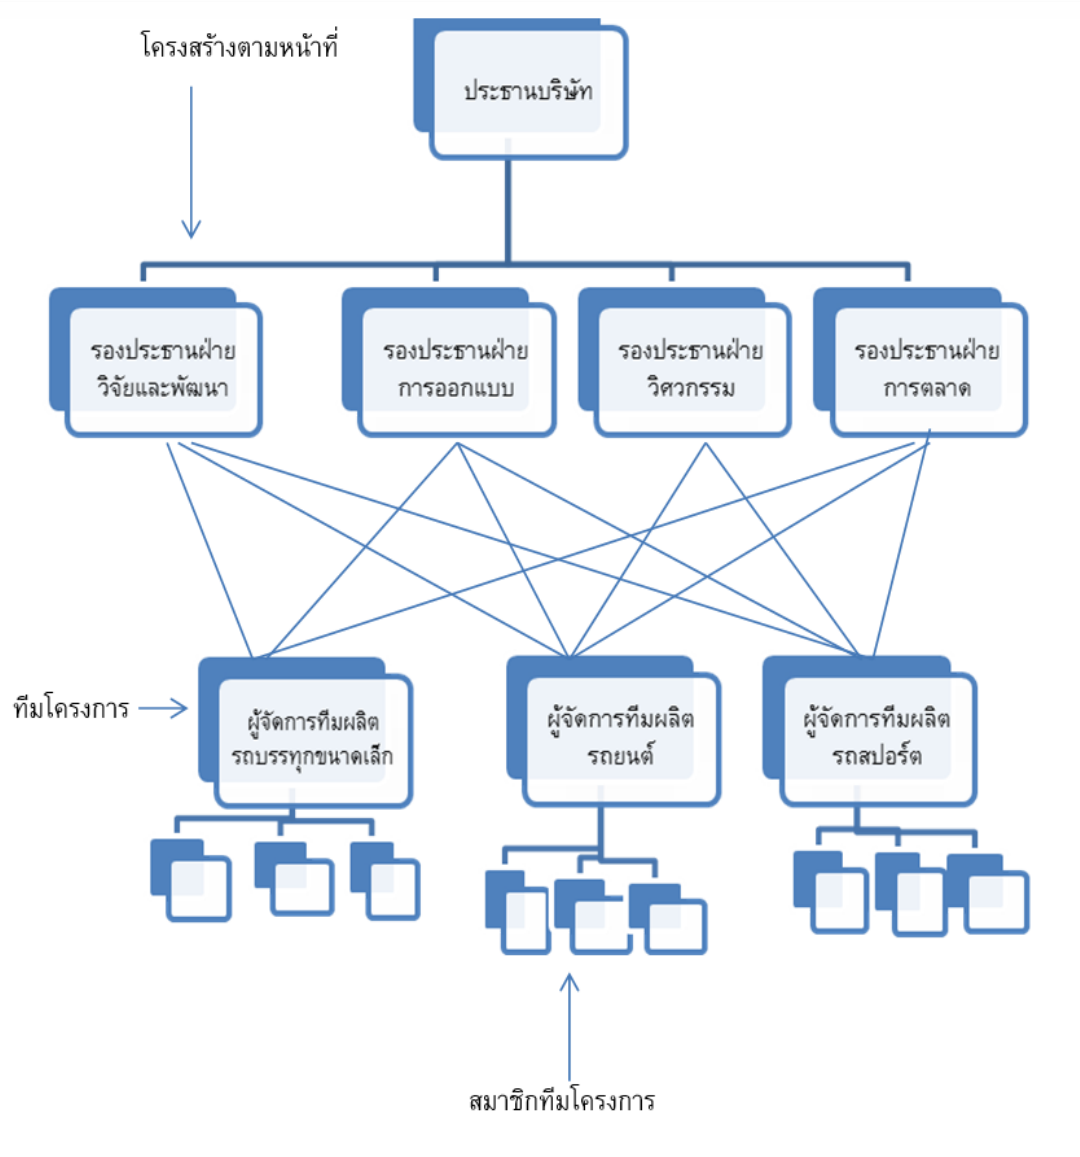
โครงสร้างตามหน้าที่

ประธานบริษัท

รองประธานฝ่าย วิจัยและพัฒนา

รองประธานฝ่าย การออกแบบ

รองประธานฝ่าย วิศวกรรม

รองประธานฝ่าย การตลาด

ทีมโครงการ

ผู้จัดการทีมผลิต รถบรรทุกขนาดเล็ก

ผู้จัดการทีมผลิต รถยนต์

ผู้จัดการทีมผลิต รถสปอร์ต

สมาชิกทีมโครงการ